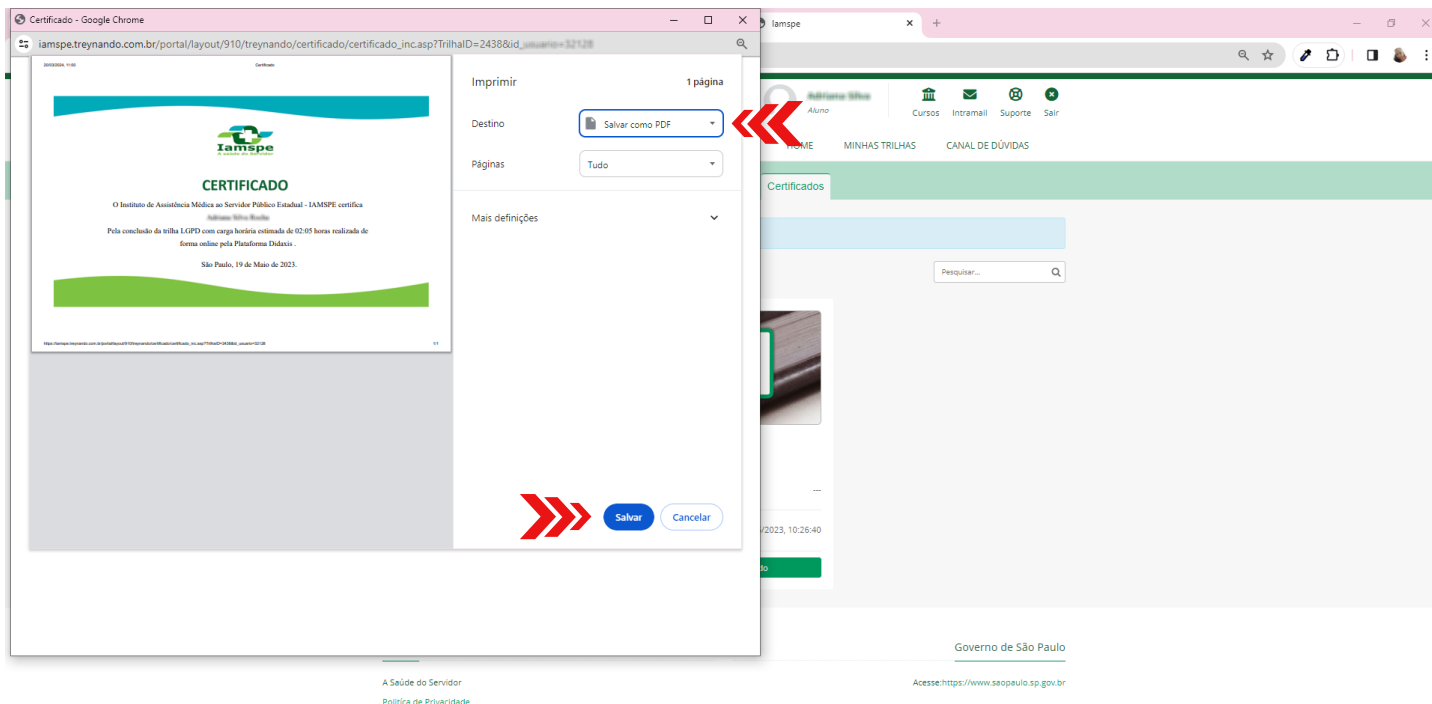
Certificado - Google Chrome

iamspe.treynando.com.br/portal/layout/910/treynando/certificado/certificado_inc.asp?TrilhaID=2438&id_usuario=32128

Iamspe

CERTIFICADO

O Instituto de Assistência Médica ao Servidor Público Estadual - IAMSPE certifica

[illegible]

Pela conclusão da trilha LGPD com carga horária estimada de 02:05 horas realizada de forma online pela Plataforma Didaxis .

São Paulo, 19 de Maio de 2023.

Imprimir

1 página

Destino

Salvar como PDF

Páginas

Tudo

Mais definições

Salvar

Cancelar

Iamspe

Aluno

Cursos

Intramail

Suporte

Sair

HOME

MINHAS TRILHAS

CANAL DE DÚVIDAS

Certificados

Pesquisar...

/2023, 10:26:40

Governo de São Paulo

A Saúde do Servidor

Acesse:https://www.saopaulo.sp.gov.br

Política de Privacidade